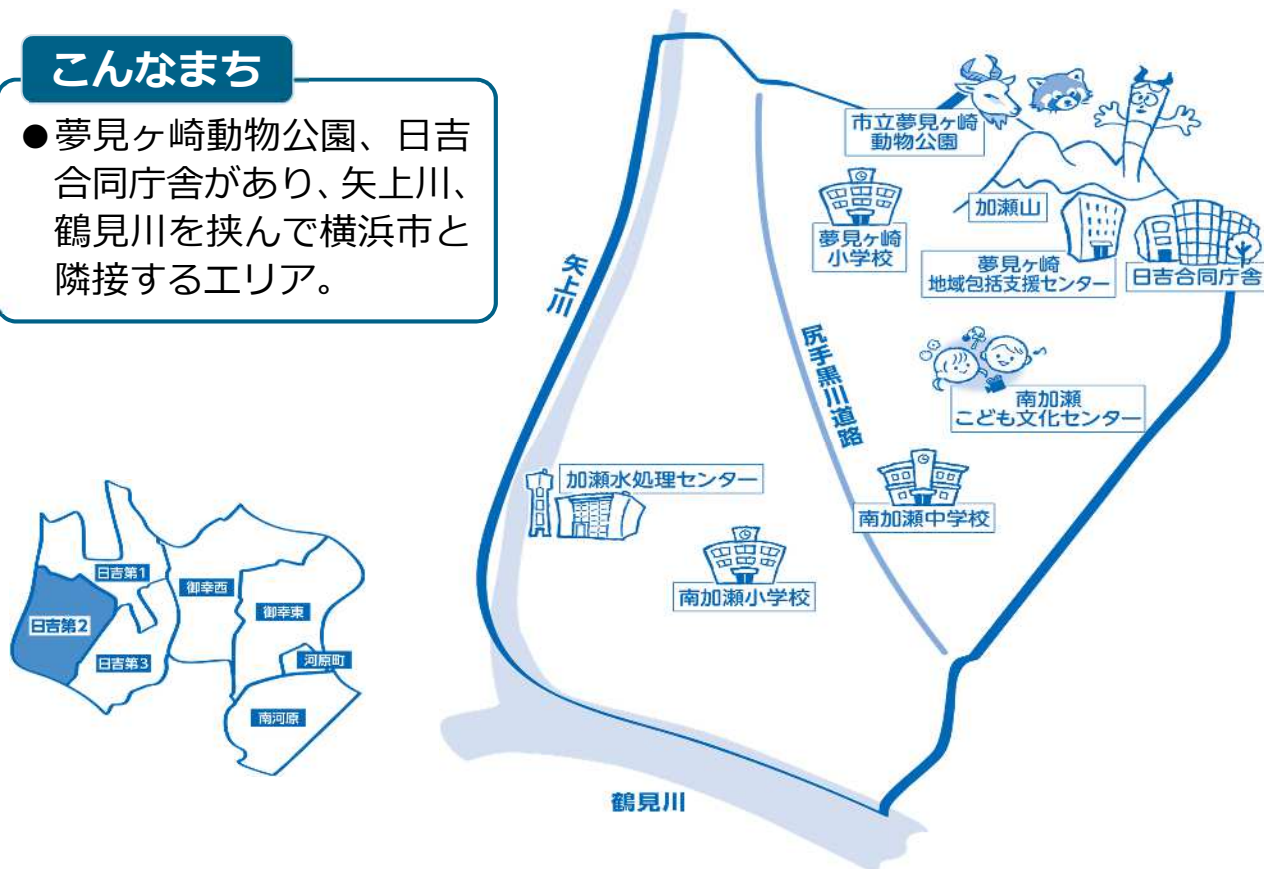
こんなまち

●夢見ヶ崎動物公園、日吉合同庁舎があり、矢上川、鶴見川を挟んで横浜市と隣接するエリア。

日吉第1
御幸西
日吉第2
御幸東
日吉第3
河原町
南河原

市立夢見ヶ崎動物公園
夢見ヶ崎小学校
加瀬山
夢見ヶ崎地域包括支援センター
日吉合同庁舎
矢上川
尻手黒川道路
南加瀬こども文化センター
加瀬水処理センター
南加瀬中学校
南加瀬小学校
鶴見川